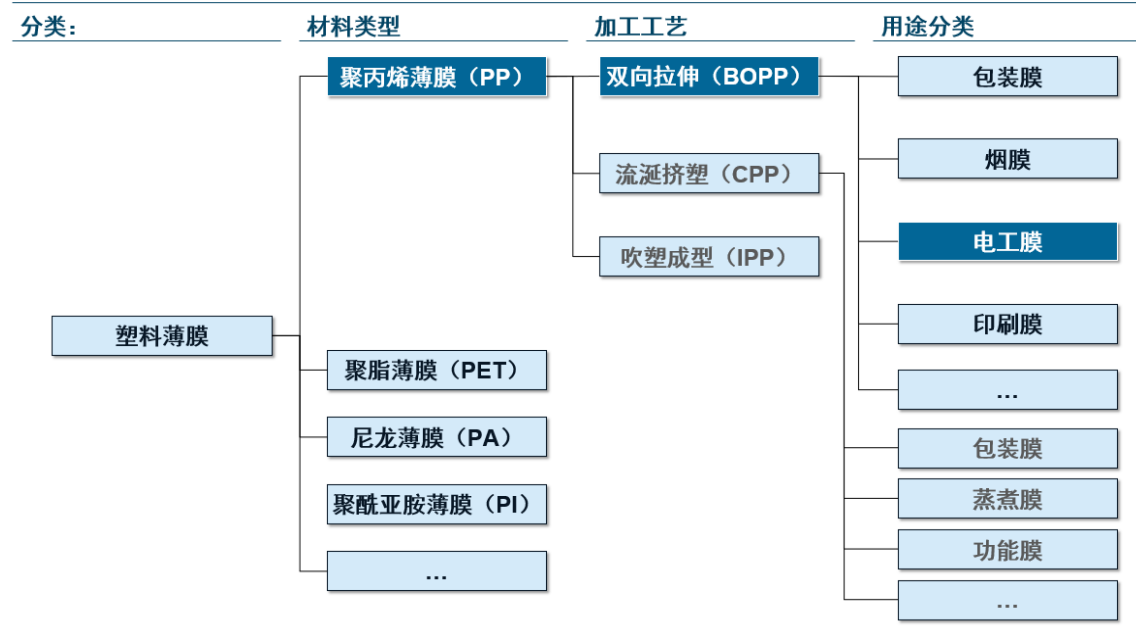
分类：

材料类型

加工工艺

用途分类

塑料薄膜

聚丙烯薄膜（PP）

聚脂薄膜（PET）

尼龙薄膜（PA）

聚酰亚胺薄膜（PI）

…

双向拉伸（BOPP）

流涎挤塑（CPP）

吹塑成型（IPP）

包装膜

烟膜

电工膜

印刷膜

…

包装膜

蒸煮膜

功能膜

…